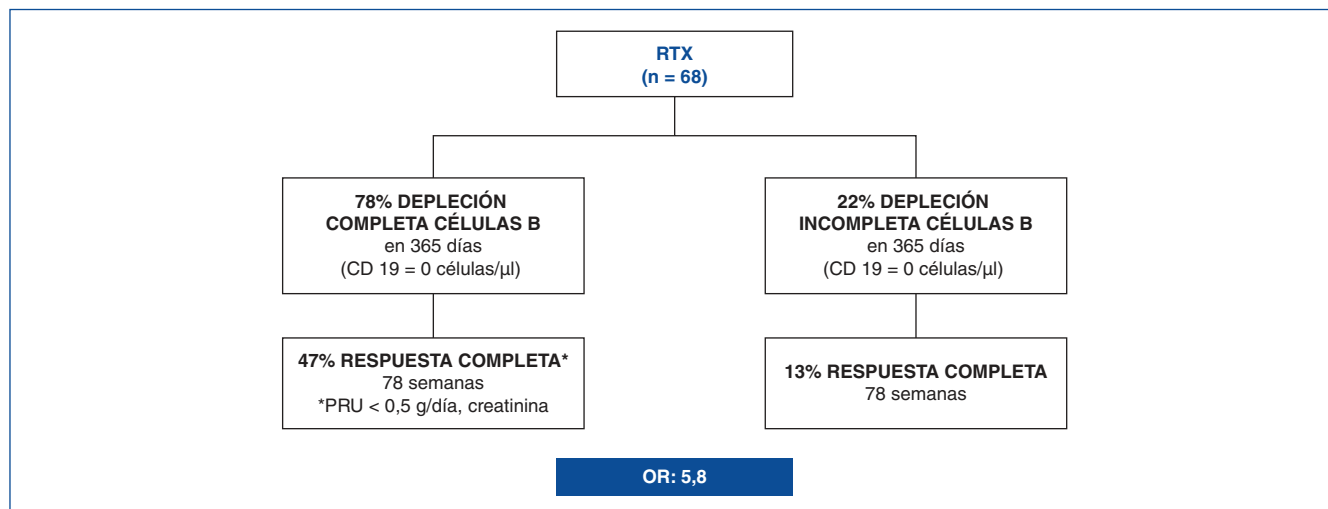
RTX
(n = 68)

78% DEPLECIÓN COMPLETA CÉLULAS B
en 365 días
(CD 19 = 0 células/µl)

22% DEPLECIÓN INCOMPLETA CÉLULAS B
en 365 días
(CD 19 = 0 células/µl)

47% RESPUESTA COMPLETA*
78 semanas
*PRU < 0,5 g/día, creatinina

13% RESPUESTA COMPLETA
78 semanas

OR: 5,8